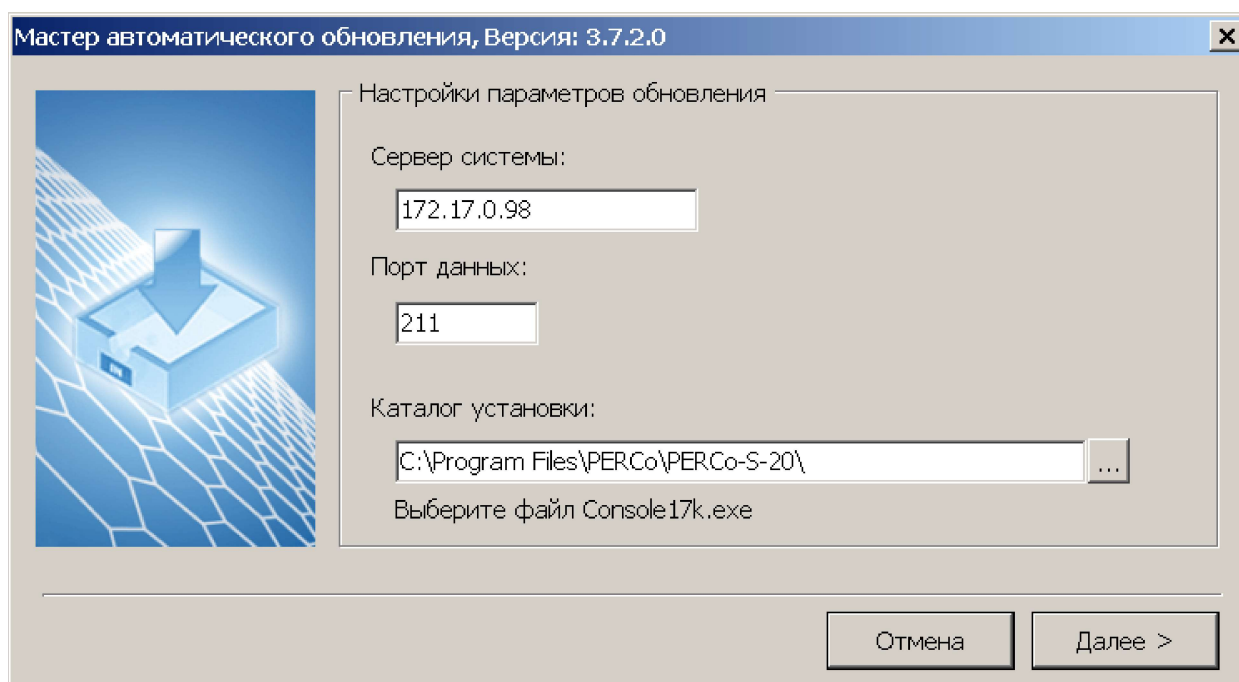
Мастер автоматического обновления, Версия: 3.7.2.0

Настройки параметров обновления

Сервер системы:

172.17.0.98

Порт данных:

211

Каталог установки:

C:\Program Files\PERCo\PERCo-S-20\

...

Выберите файл Console17k.exe

Отмена

Далее >